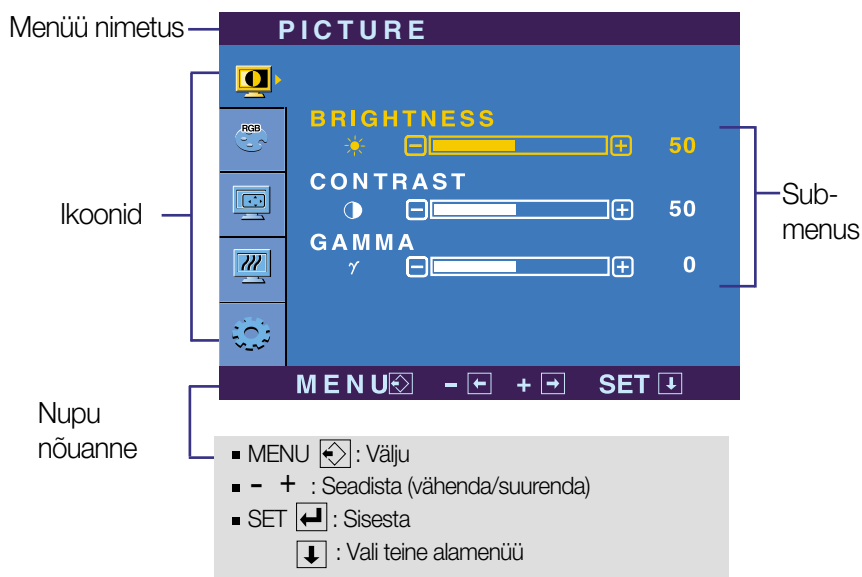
Menüü nimetus

PICTURE

RGB

BRIGHTNESS
50

CONTRAST
50

GAMMA
$\gamma$
0

Ikoonid

Sub-menus

MENU - + SET

Nupu nõuanne

■ MENU : Välju
■ - + : Seadista (vähenda/suurenda)
■ SET : Sisesta
: Vali teine alamenüü